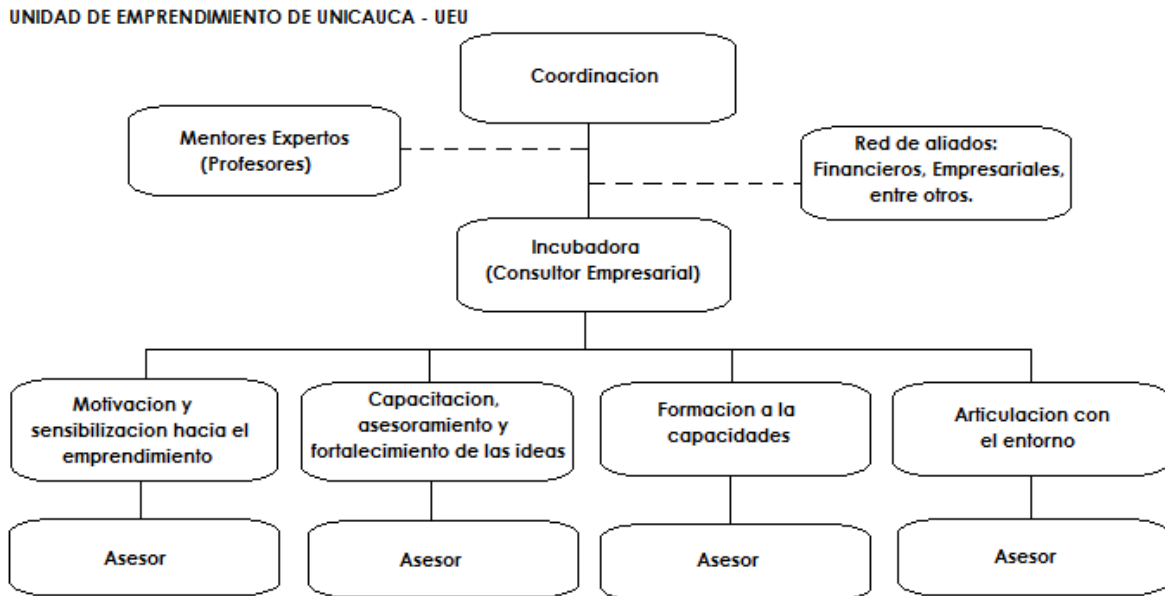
UNIDAD DE EMPRENDIMIENTO DE UNICAUCA - UEU

Coordinacion

Mentores Expertos (Profesores)

Red de aliados: Financieros, Empresariales, entre otros.

Incubadora (Consultor Empresarial)

Motivacion y sensibilizacion hacia el emprendimiento

Capacitacion, asesoramiento y fortalecimiento de las ideas

Formacion a la capacidades

Articulacion con el entorno

Asesor

Asesor

Asesor

Asesor